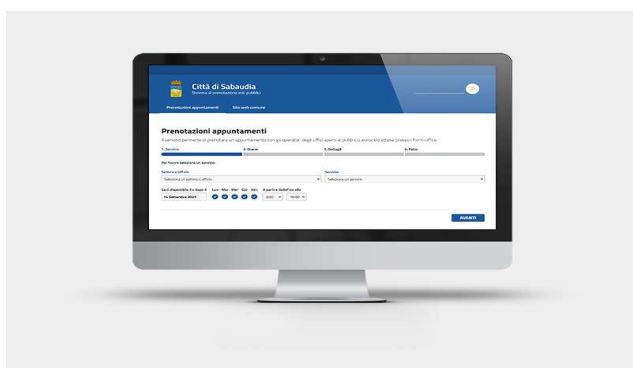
Città di Sabaudia
Sistema di prenotazione enti pubblici

Prenotazioni appuntamenti
Sito web comune

Prenotazioni appuntamenti
Il servizio permette di prenotare un appuntamento con gli operatori degli uffici aperti al pubblico, evitando attese presso i Front office.

1. Servizio
2. Orario
3. Dettagli
4. Fatto

Per favore seleziona un servizio.

Settore o ufficio
Seleziona un settore o ufficio

Servizio
Seleziona un servizio

Cerca disponibilità fra dopo il
14 Settembre 2021
Lun Mar Mer Gio Ven
A partire dalle alle

AVANTI